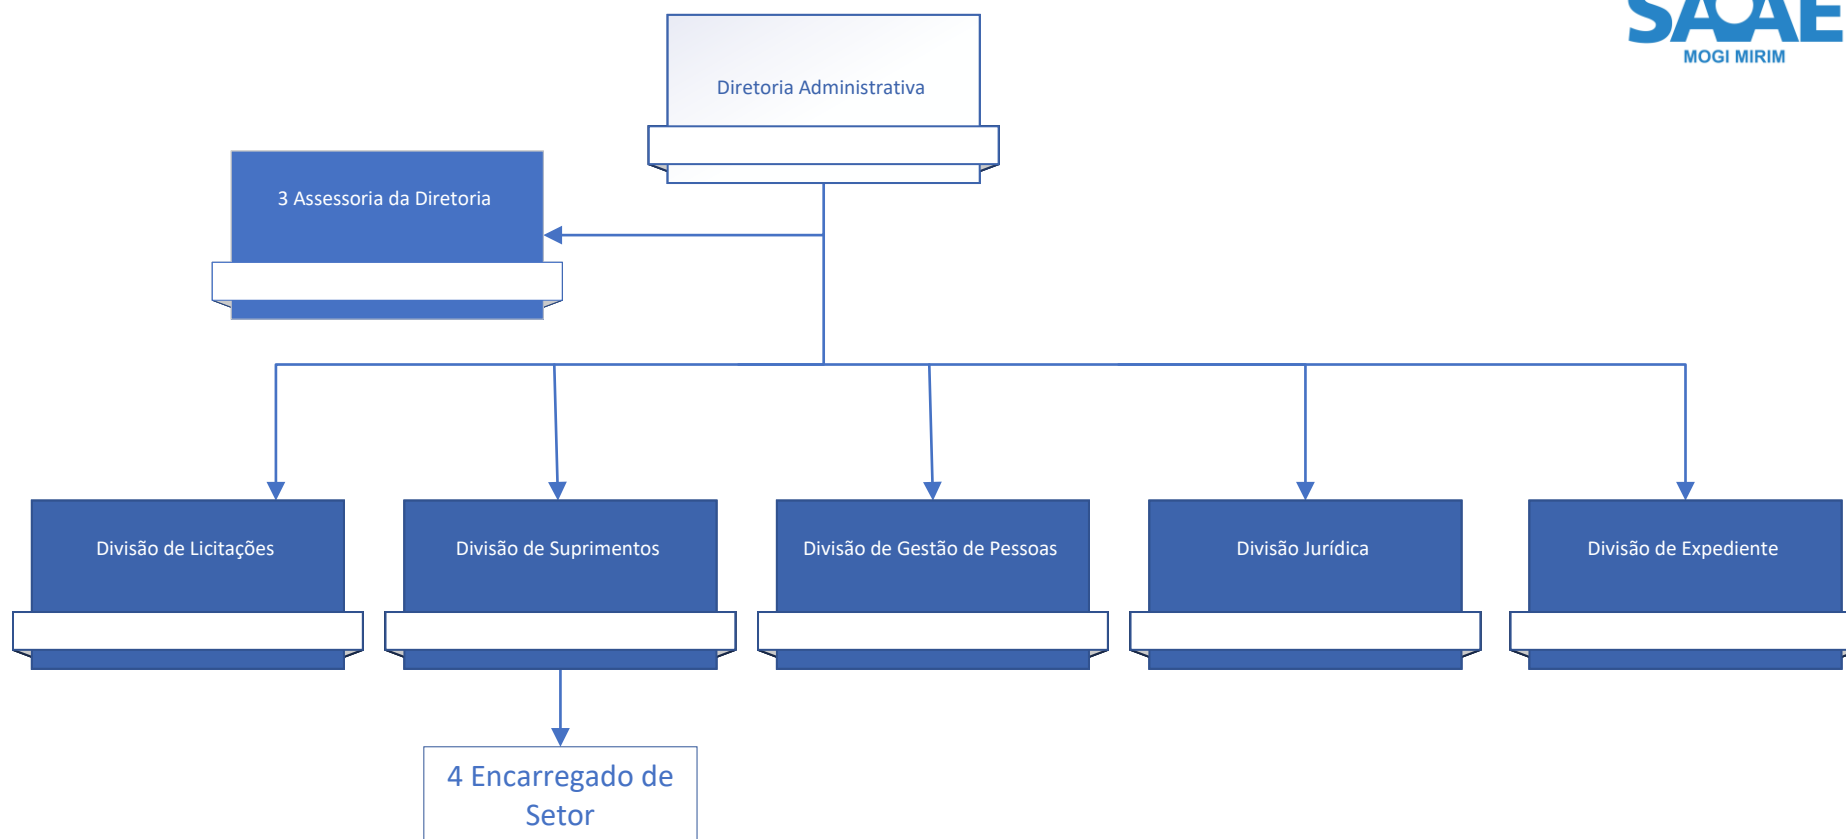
SAAE
MOGI MIRIM

Diretoria Administrativa

3 Assessoria da Diretoria

Divisão de Licitações

Divisão de Suprimentos

Divisão de Gestão de Pessoas

Divisão Jurídica

Divisão de Expediente

4 Encarregado de Setor